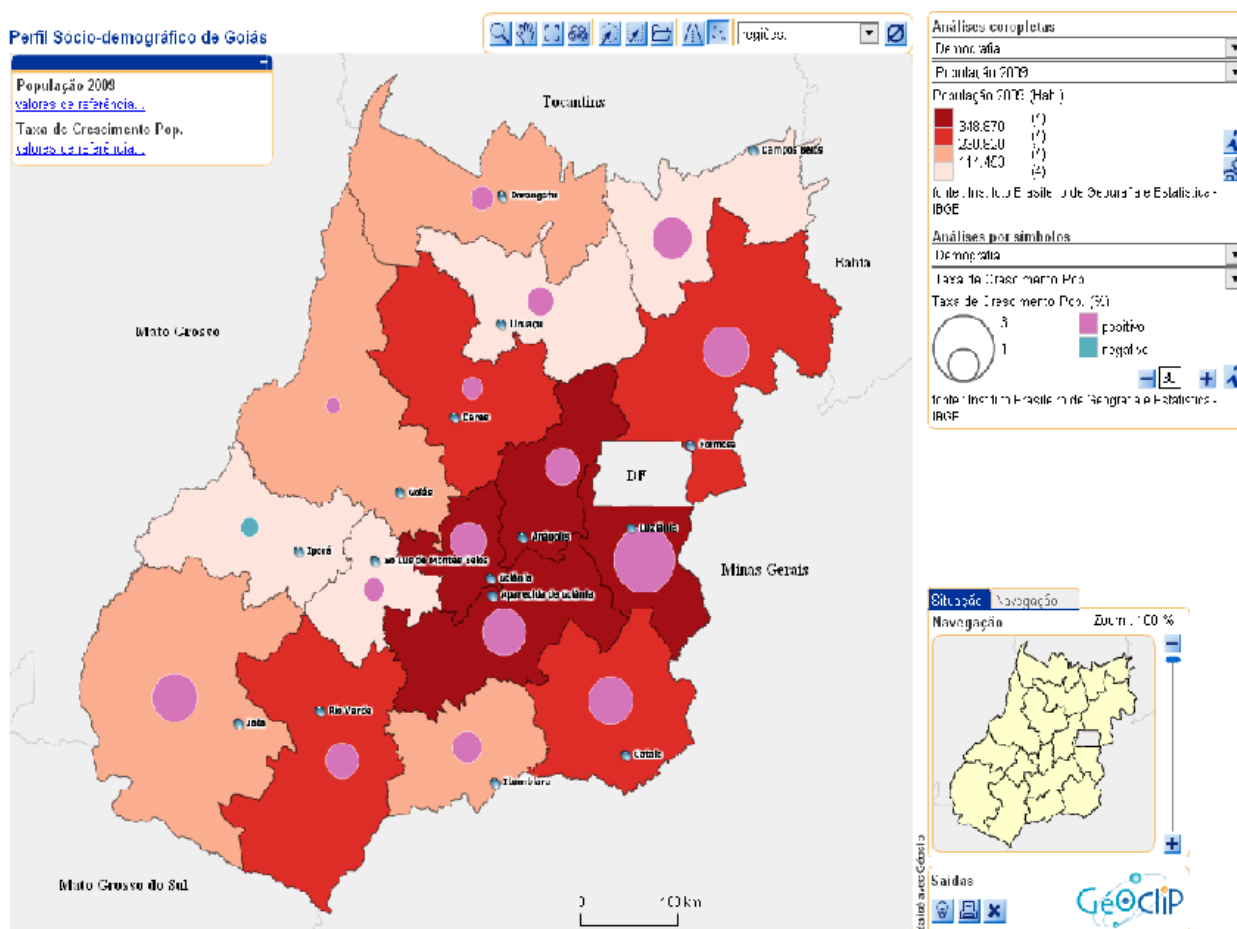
Perfil Sócio-demográfico de Goiás

regiões

População 2009
valores de referência...

Taxa de Crescimento Pop.
valores de referência...

Tocantins

Campos Belos

Porangatu

Bahia

Mato Grosso

Uruaçu

Ceres

Formosa

DF

Goiás

Anápolis

Luziânia

Iporá

São Luís de Montes Belos

Goiânia

Aparecida de Goiânia

Minas Gerais

Rio Verde

Jataí

Catalão

Itumbiara

Mato Grosso do Sul

0 100 km

Análises coropletas
Demografia
População 2009
População 2009 (Hab.)
348.870 (?)
230.520 (?)
114.460 (?)
(4)
fonte: Instituto Brasileiro de Geografia e Estatística - IBGE

Análises por símbolos
Demografia
Taxa de Crescimento Pop.
Taxa de Crescimento Pop. (%)
3
1
positivo
negativo
fonte: Instituto Brasileiro de Geografia e Estatística - IBGE

Situação Navegação
Navegação
Zoom : 100 %

Saídas

GéOclip